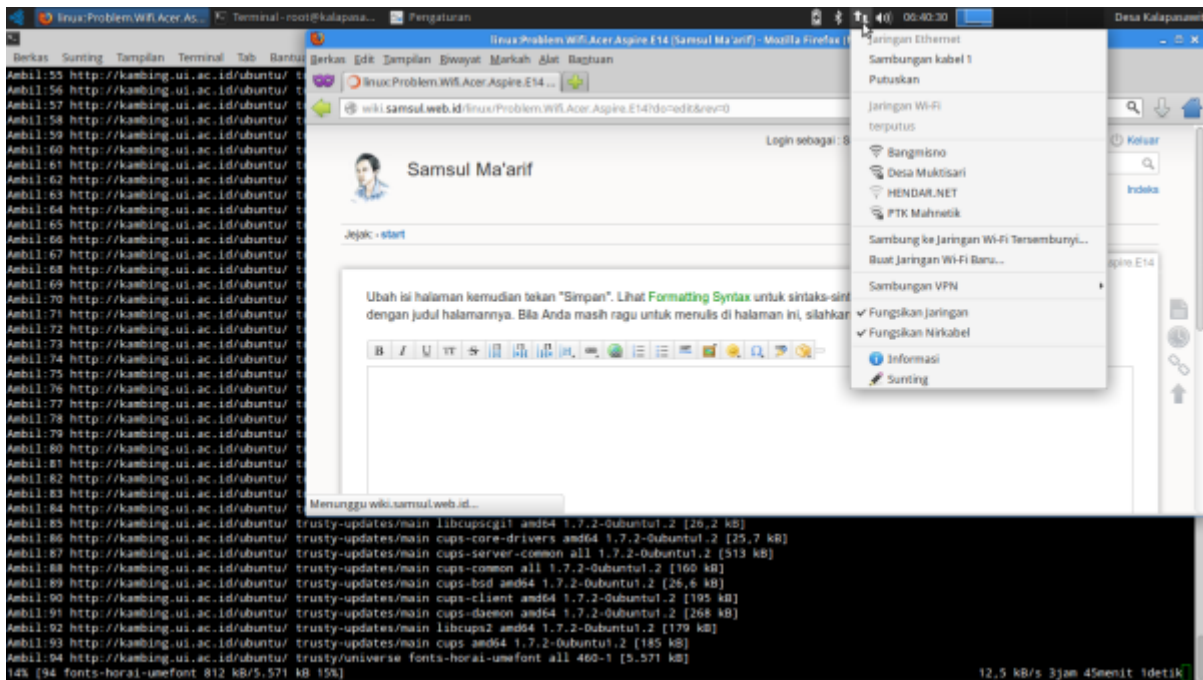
linux:Problem.Wifi.Acer.As... Terminal - root@kalapasa... Pengaturan 06:40:30 Desa Kalapanam

Berkas Sunting Tampilan Terminal Tab Bantuan

Ambil:55 http://kambing.ui.ac.id/ubuntu/
Ambil:56 http://kambing.ui.ac.id/ubuntu/
Ambil:57 http://kambing.ui.ac.id/ubuntu/
Ambil:58 http://kambing.ui.ac.id/ubuntu/
Ambil:59 http://kambing.ui.ac.id/ubuntu/
Ambil:60 http://kambing.ui.ac.id/ubuntu/
Ambil:61 http://kambing.ui.ac.id/ubuntu/
Ambil:62 http://kambing.ui.ac.id/ubuntu/
Ambil:63 http://kambing.ui.ac.id/ubuntu/
Ambil:64 http://kambing.ui.ac.id/ubuntu/
Ambil:65 http://kambing.ui.ac.id/ubuntu/
Ambil:66 http://kambing.ui.ac.id/ubuntu/
Ambil:67 http://kambing.ui.ac.id/ubuntu/
Ambil:68 http://kambing.ui.ac.id/ubuntu/
Ambil:69 http://kambing.ui.ac.id/ubuntu/
Ambil:70 http://kambing.ui.ac.id/ubuntu/
Ambil:71 http://kambing.ui.ac.id/ubuntu/
Ambil:72 http://kambing.ui.ac.id/ubuntu/
Ambil:73 http://kambing.ui.ac.id/ubuntu/
Ambil:74 http://kambing.ui.ac.id/ubuntu/
Ambil:75 http://kambing.ui.ac.id/ubuntu/
Ambil:76 http://kambing.ui.ac.id/ubuntu/
Ambil:77 http://kambing.ui.ac.id/ubuntu/
Ambil:78 http://kambing.ui.ac.id/ubuntu/
Ambil:79 http://kambing.ui.ac.id/ubuntu/
Ambil:80 http://kambing.ui.ac.id/ubuntu/
Ambil:81 http://kambing.ui.ac.id/ubuntu/
Ambil:82 http://kambing.ui.ac.id/ubuntu/
Ambil:83 http://kambing.ui.ac.id/ubuntu/
Ambil:84 http://kambing.ui.ac.id/ubuntu/
Ambil:85 http://kambing.ui.ac.id/ubuntu/ trusty-updates/main libcupscgi1 amd64 1.7.2-0ubuntu1.2 [26,2 kB]
Ambil:86 http://kambing.ui.ac.id/ubuntu/ trusty-updates/main cups-core-drivers amd64 1.7.2-0ubuntu1.2 [25,7 kB]
Ambil:87 http://kambing.ui.ac.id/ubuntu/ trusty-updates/main cups-server-common all 1.7.2-0ubuntu1.2 [513 kB]
Ambil:88 http://kambing.ui.ac.id/ubuntu/ trusty-updates/main cups-common all 1.7.2-0ubuntu1.2 [160 kB]
Ambil:89 http://kambing.ui.ac.id/ubuntu/ trusty-updates/main cups-bsd amd64 1.7.2-0ubuntu1.2 [26,6 kB]
Ambil:90 http://kambing.ui.ac.id/ubuntu/ trusty-updates/main cups-client amd64 1.7.2-0ubuntu1.2 [195 kB]
Ambil:91 http://kambing.ui.ac.id/ubuntu/ trusty-updates/main cups-daemon amd64 1.7.2-0ubuntu1.2 [268 kB]
Ambil:92 http://kambing.ui.ac.id/ubuntu/ trusty-updates/main libcups2 amd64 1.7.2-0ubuntu1.2 [179 kB]
Ambil:93 http://kambing.ui.ac.id/ubuntu/ trusty-updates/main cups amd64 1.7.2-0ubuntu1.2 [185 kB]
Ambil:94 http://kambing.ui.ac.id/ubuntu/ trusty/universe fonts-horai-umefont all 460-1 [5.571 kB]
14% [94 fonts-horai-umefont 812 kB/5.571 kB 15%] 12,5 kB/s 3jam 45menit 1detik

linux:Problem.Wifi.Acer.Aspire.E14 [Samsul Ma'arif] - Mozilla Firefox
Berkas Edit Tampilan Riwayat Markah Alat Bantuan
linux:Problem.Wifi.Acer.Aspire.E14 ...
wiki.samsul.web.id/linux/Problem.Wifi.Acer.Aspire.E14?do=edit&rev=0
Login sebagai : S
Keluar
Samsul Ma'arif
Indeks
Jejak: · start
spire.E14
Ubah isi halaman kemudian tekan "Simpan". Lihat Formatting Syntax untuk sintaks-sint dengan judul halamannya. Bila Anda masih ragu untuk menulis di halaman ini, silahkar
Menunggu wiki.samsul.web.id...

Jaringan Ethernet
Sambungan kabel 1
Putuskan
Jaringan Wi-Fi
terputus
Bangmisno
Desa Muktisari
HENDAR.NET
PTK Mahnetik
Sambung ke Jaringan Wi-Fi Tersembunyi...
Buat Jaringan Wi-Fi Baru...
Sambungan VPN
✔ Fungsikan Jaringan
✔ Fungsikan Nirkabel
Informasi
Sunting